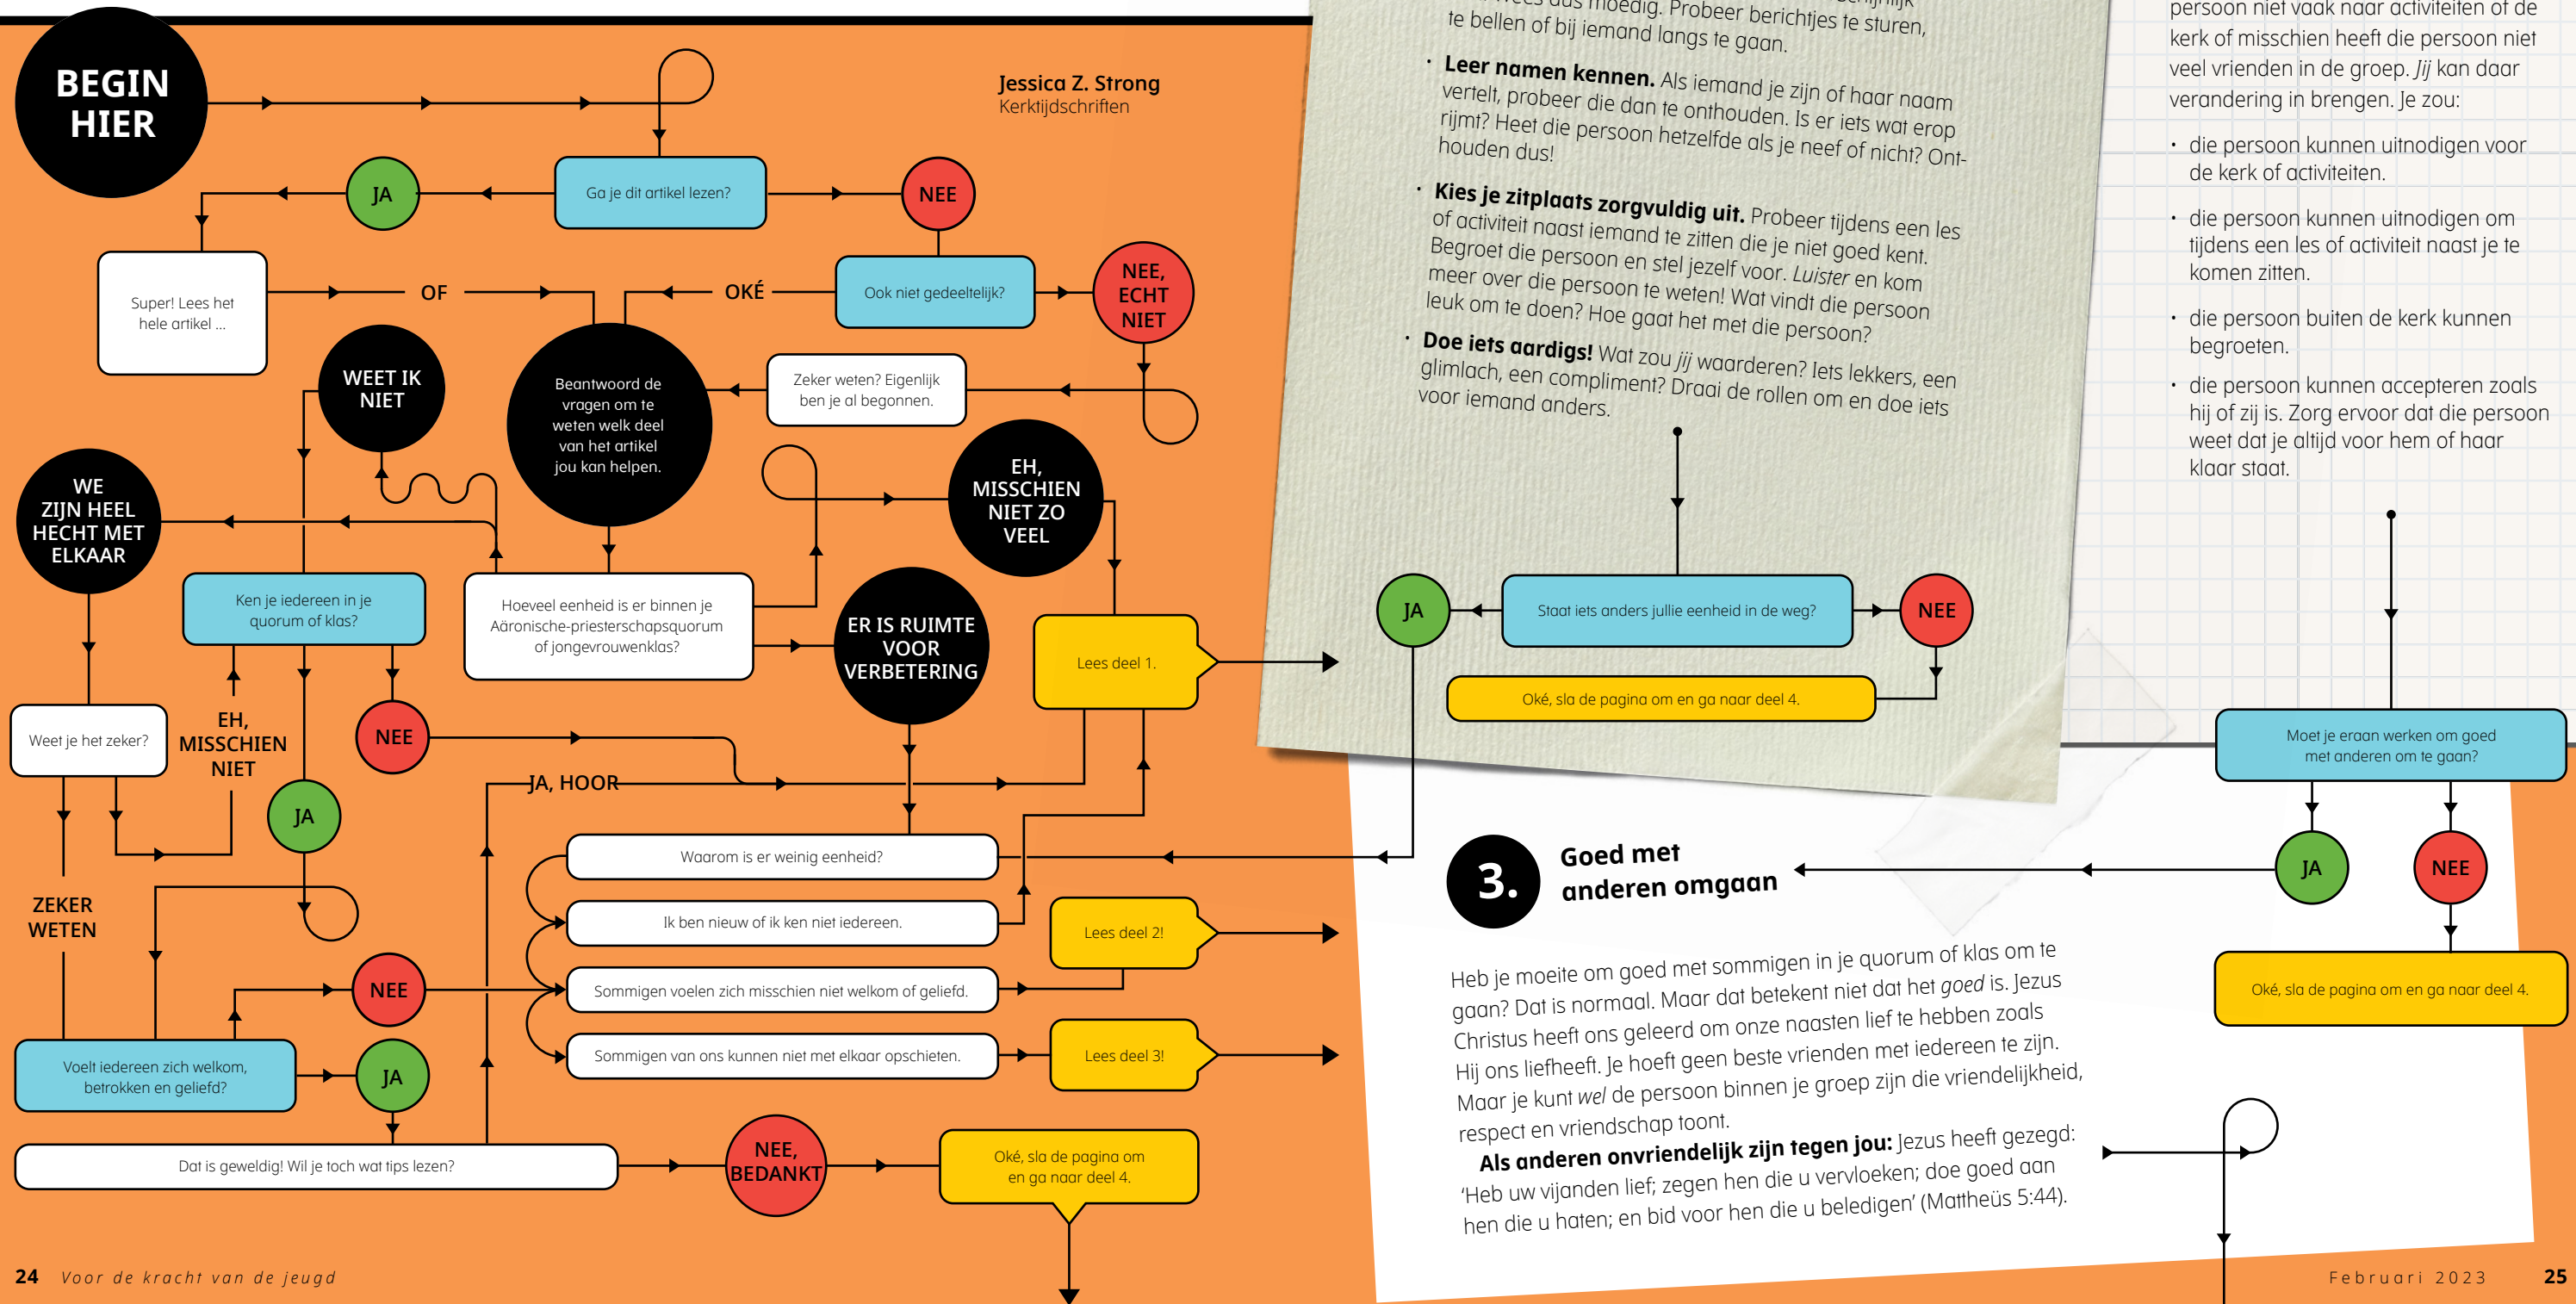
BEGIN HIER

Jessica Z. Strong
Kerktijdschriften

Ga je dit artikel lezen?

JA

NEE

Super! Lees het hele artikel ...

OF

OKÉ

Ook niet gedeeltelijk?

NEE, ECHT NIET

WEET IK NIET

Beantwoord de vragen om te weten welk deel van het artikel jou kan helpen.

Zeker weten? Eigenlijk ben je al begonnen.

EH, MISSCHIEN NIET ZO VEEL

WE ZIJN HEEL HECHT MET ELKAAR

Ken je iedereen in je quorum of klas?

Hoeveel eenheid is er binnen je Aäronische-priesterschapsquorum of jongevrouwenklas?

ER IS RUIMTE VOOR VERBETERING

Lees deel 1.

Weet je het zeker?

EH, MISSCHIEN NIET

NEE

JA, HOOR

JA

ZEKER WETEN

Waarom is er weinig eenheid?

Ik ben nieuw of ik ken niet iedereen.

Lees deel 2!

NEE

Sommigen voelen zich misschien niet welkom of geliefd.

Sommigen van ons kunnen niet met elkaar opschieten.

Lees deel 3!

Voelt iedereen zich welkom, betrokken en geliefd?

JA

Dat is geweldig! Wil je toch wat tips lezen?

NEE, BEDANKT

Oké, sla de pagina om en ga naar deel 4.

24 Voor de kracht van de jeugd

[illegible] dus moedig. Probeer berichtjes te sturen, te bellen of bij iemand langs te gaan.

• Leer namen kennen. Als iemand je zijn of haar naam vertelt, probeer die dan te onthouden. Is er iets wat erop rijmt? Heet die persoon hetzelfde als je neef of nicht? Onthouden dus!

• Kies je zitplaats zorgvuldig uit. Probeer tijdens een les of activiteit naast iemand te zitten die je niet goed kent. Begroet die persoon en stel jezelf voor. Luister en kom meer over die persoon te weten! Wat vindt die persoon leuk om te doen? Hoe gaat het met die persoon?

• Doe iets aardigs! Wat zou jij waarderen? Iets lekkers, een glimlach, een compliment? Draai de rollen om en doe iets voor iemand anders.

persoon niet vaak naar activiteiten of de kerk of misschien heeft die persoon niet veel vrienden in de groep. Jij kan daar verandering in brengen. Je zou:

• die persoon kunnen uitnodigen voor de kerk of activiteiten.

• die persoon kunnen uitnodigen om tijdens een les of activiteit naast je te komen zitten.

• die persoon buiten de kerk kunnen begroeten.

• die persoon kunnen accepteren zoals hij of zij is. Zorg voor dat die persoon weet dat je altijd voor hem of haar klaar staat.

JA

Staat iets anders jullie eenheid in de weg?

NEE

Oké, sla de pagina om en ga naar deel 4.

Moet je eraan werken om goed met anderen om te gaan?

JA

NEE

Oké, sla de pagina om en ga naar deel 4.

3. Goed met anderen omgaan

Heb je moeite om goed met sommigen in je quorum of klas om te gaan? Dat is normaal. Maar dat betekent niet dat het goed is. Jezus Christus heeft ons geleerd om onze naasten lief te hebben zoals Hij ons liefheeft. Je hoeft geen beste vrienden met iedereen te zijn. Maar je kunt wel de persoon binnen je groep zijn die vriendelijkheid, respect en vriendschap toont.

Als anderen onvriendelijk zijn tegen jou: Jezus heeft gezegd: ‘Heb uw vijanden lief; zegen hen die u vervloeken; doe goed aan hen die u haten; en bid voor hen die u beledigen’ (Mattheüs 5:44).

Februari 2023 25